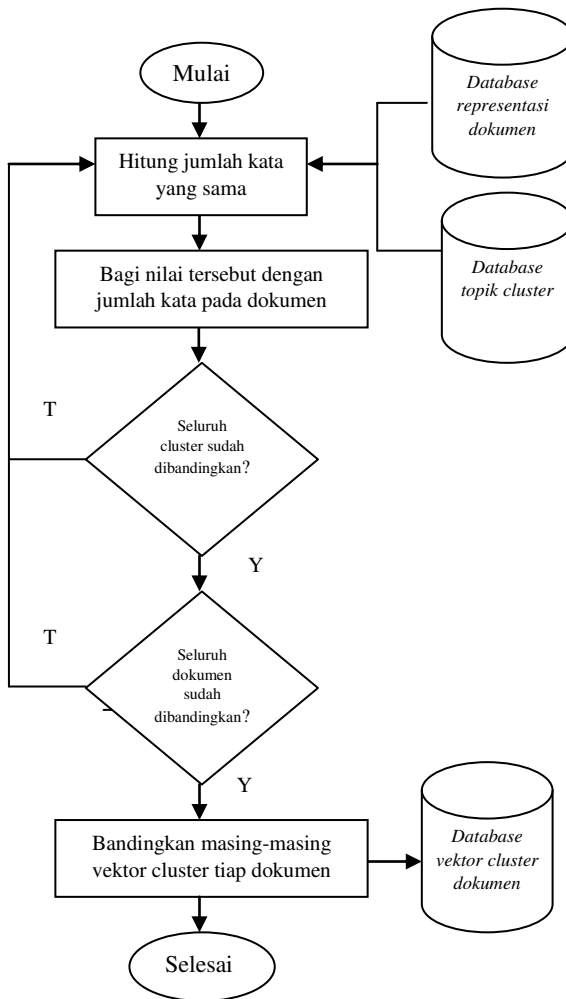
Mulai

Database representasi dokumen

Hitung jumlah kata yang sama

Database topik cluster

Bagi nilai tersebut dengan jumlah kata pada dokumen

T

Seluruh cluster sudah dibandingkan?

Y

T

Seluruh dokumen sudah dibandingkan?

Y

Bandingkan masing-masing vektor cluster tiap dokumen

Database vektor cluster dokumen

Selesai